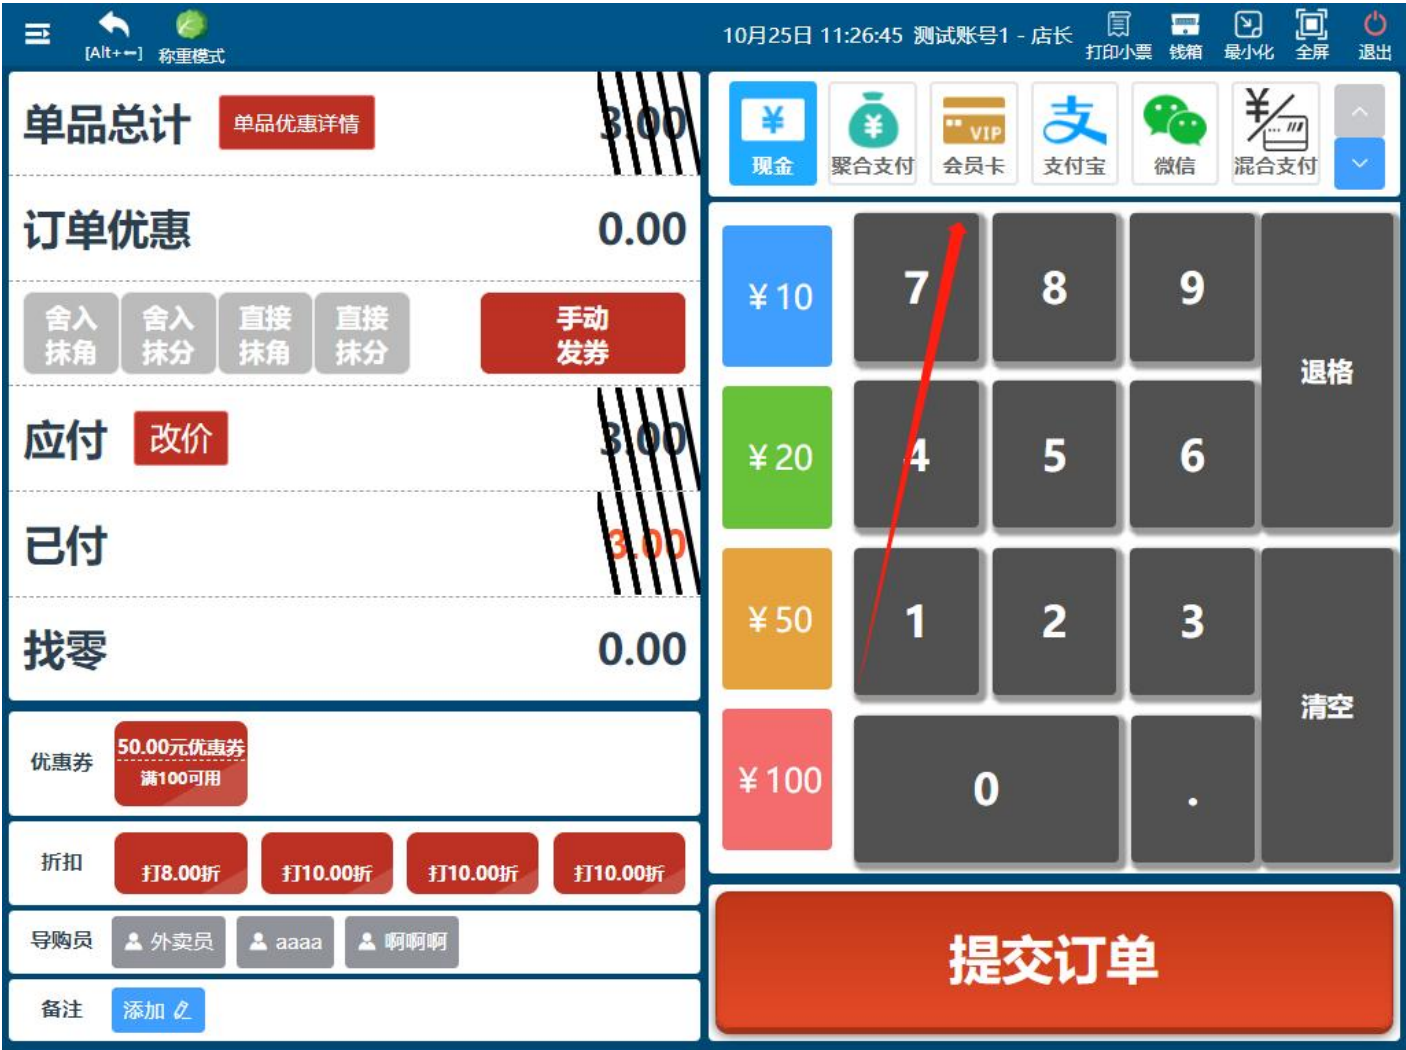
[Alt+←] 称重模式

10月25日 11:26:45 测试账号1 - 店长 打印小票 钱箱 最小化 全屏 退出

单品总计 单品优惠详情 3.00

订单优惠 0.00

舍入抹角 舍入抹分 直接抹角 直接抹分 手动发券

应付 改价 3.00

已付 3.00

找零 0.00

优惠券 50.00元优惠券 满100可用

折扣 打8.00折 打10.00折 打10.00折 打10.00折

导购员 外卖员 aaaa 啊啊啊

备注 添加

¥ 现金 聚合支付 VIP 会员卡 支付宝 微信 混合支付

¥10 ¥20 ¥50 ¥100

7 8 9 退格
4 5 6
1 2 3 清空
0 .

提交订单